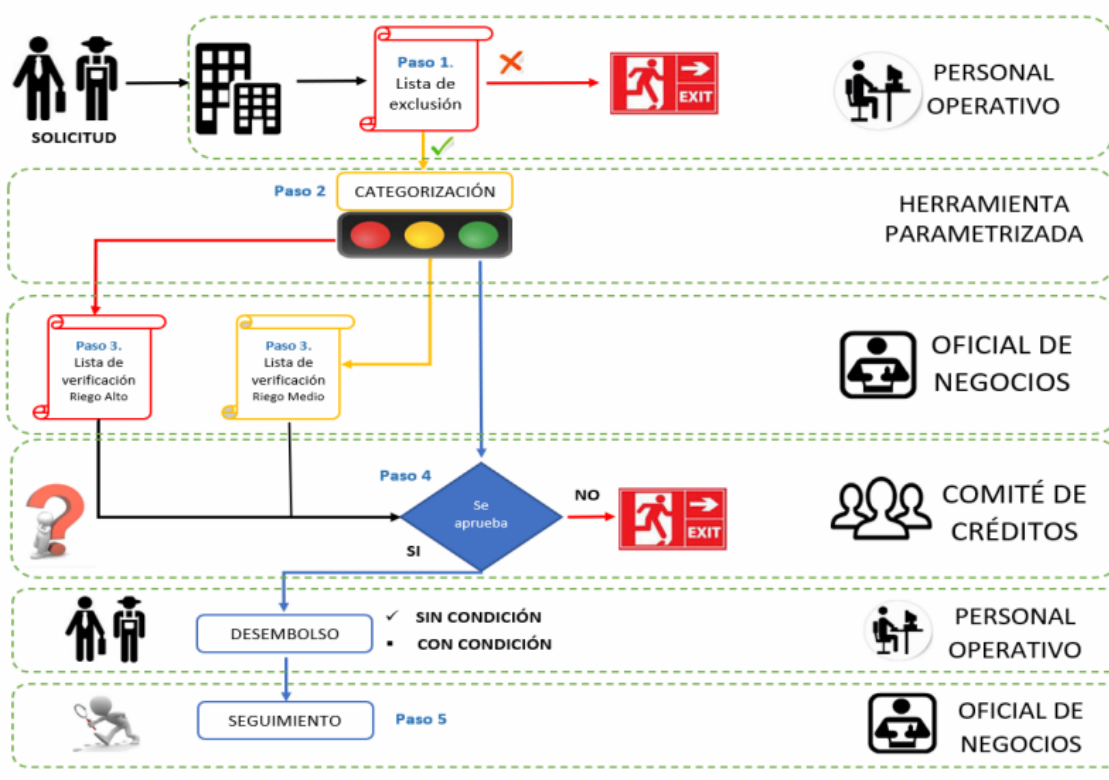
SOLICITUD

Paso 1. Lista de exclusión

EXIT

PERSONAL OPERATIVO

Paso 2 CATEGORIZACIÓN

HERRAMIENTA PARAMETRIZADA

Paso 3. Lista de verificación Riego Alto

Paso 3. Lista de verificación Riego Medio

OFICIAL DE NEGOCIOS

Paso 4

Se aprueba

NO

EXIT

SI

COMITÉ DE CRÉDITOS

DESEMBOLSO

✓ SIN CONDICIÓN
▪ CON CONDICIÓN

PERSONAL OPERATIVO

SEGUIMIENTO

Paso 5

OFICIAL DE NEGOCIOS